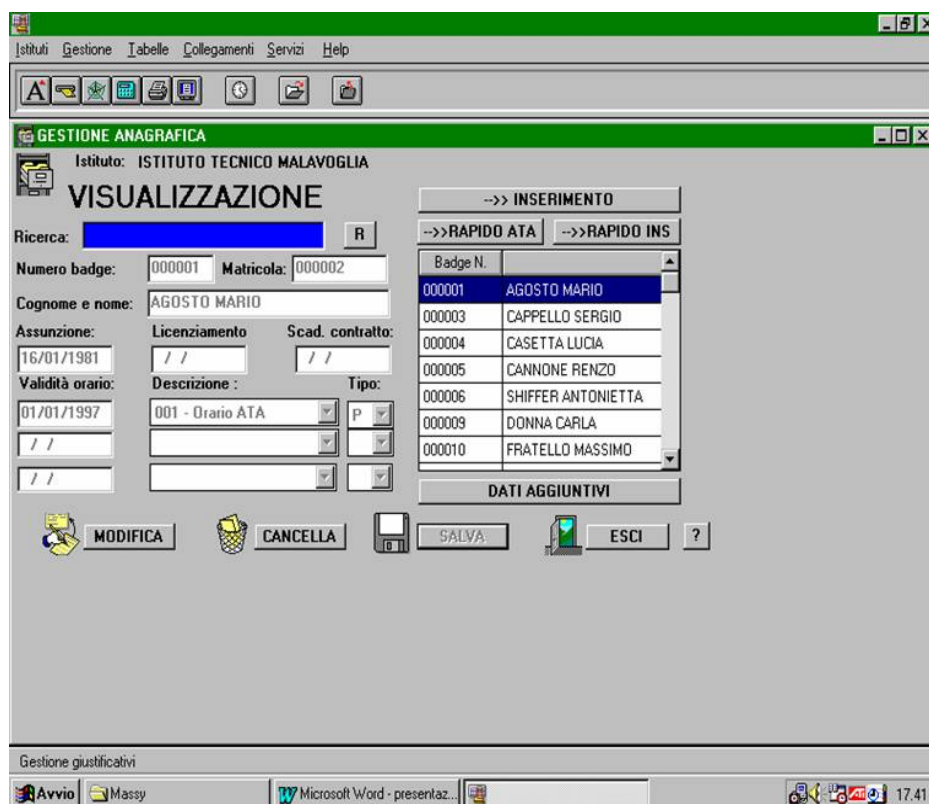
Istituti Gestione Tabelle Collegamenti Servizi Help

GESTIONE ANAGRAFICA

Istituto: ISTITUTO TECNICO MALAVOGLIA

VISUALIZZAZIONE

-->> INSERIMENTO

Ricerca: R

-->>RAPIDO ATA -->>RAPIDO INS

Numero badge: 000001 Matricola: 000002

Cognome e nome: AGOSTO MARIO

Assunzione: 16/01/1981
Licenziamento / /
Scad. contratto: / /

Validità orario: 01/01/1997
Descrizione : 001 - Orario ATA
Tipo: P

/ /

/ /

| Badge N. | |
|---|---|
| 000001 | AGOSTO MARIO |
| 000003 | CAPPELLO SERGIO |
| 000004 | CASETTA LUCIA |
| 000005 | CANNONE RENZO |
| 000006 | SHIFFER ANTONIETTA |
| 000009 | DONNA CARLA |
| 000010 | FRATELLO MASSIMO |

DATI AGGIUNTIVI

MODIFICA CANCELLA SALVA ESCI ?

Gestione giustificativi

Avvio Massy Microsoft Word - presentaz... 17.41